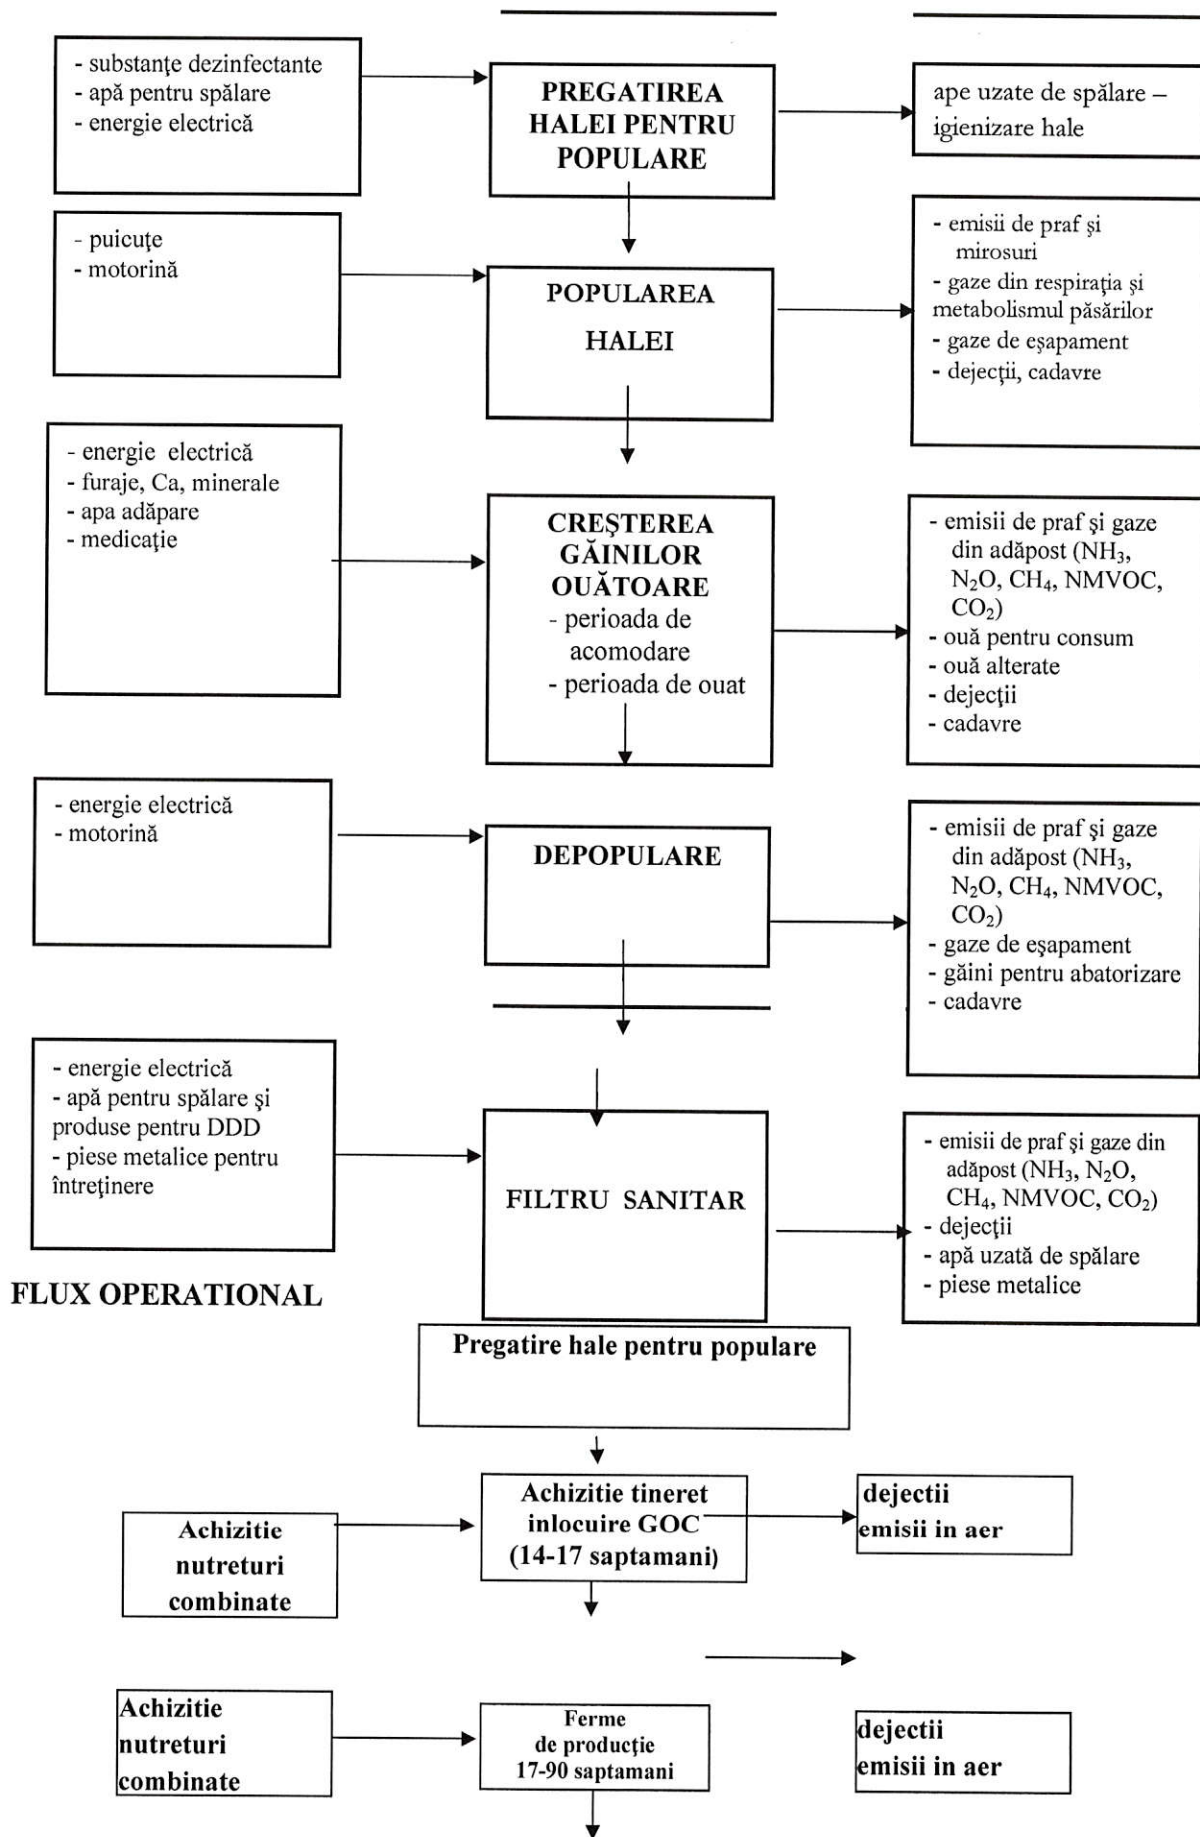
- substanţe dezinfectante
- apă pentru spălare
- energie electrică

PREGATIREA HALEI PENTRU POPULARE

ape uzate de spălare – igienizare hale

- puicuţe
- motorină

POPULAREA HALEI

- emisii de praf şi mirosuri
- gaze din respiraţia şi metabolismul păsărilor
- gaze de eşapament
- dejecţii, cadavre

- energie electrică
- furaje, Ca, minerale
- apa adăpare
- medicaţie

CREŞTEREA GĂINILOR OUĂTOARE
- perioada de acomodare
- perioada de ouat

- emisii de praf şi gaze din adăpost ($NH_3$, $N_2O$, $CH_4$, NMVOC, $CO_2$)
- ouă pentru consum
- ouă alterate
- dejecţii
- cadavre

- energie electrică
- motorină

DEPOPULARE

- emisii de praf şi gaze din adăpost ($NH_3$, $N_2O$, $CH_4$, NMVOC, $CO_2$)
- gaze de eşapament
- găini pentru abatorizare
- cadavre

- energie electrică
- apă pentru spălare şi produse pentru DDD
- piese metalice pentru întreţinere

FILTRU SANITAR

- emisii de praf şi gaze din adăpost ($NH_3$, $N_2O$, $CH_4$, NMVOC, $CO_2$)
- dejecţii
- apă uzată de spălare
- piese metalice

FLUX OPERATIONAL

Pregatire hale pentru populare

Achizitie nutreturi combinate

Achizitie tineret inlocuire GOC (14-17 saptamani)

dejectii
emisii in aer

Achizitie nutreturi combinate

Ferme de producţie 17-90 saptamani

dejectii
emisii in aer